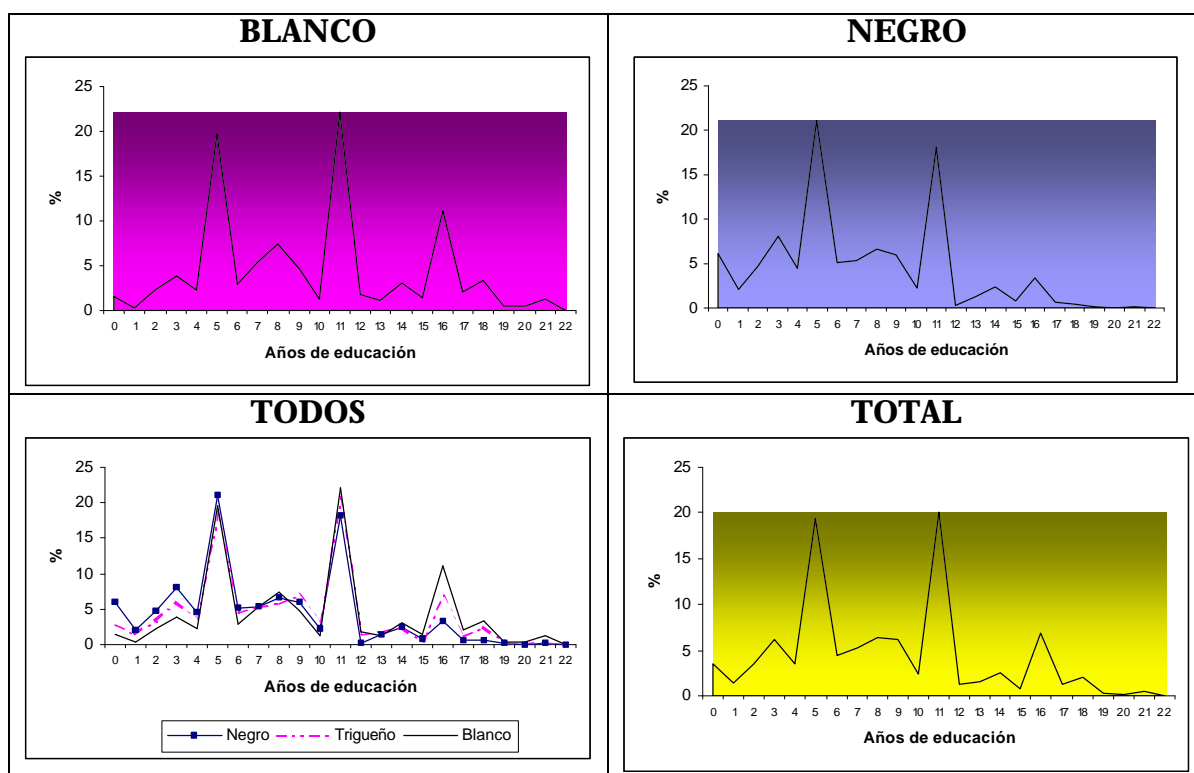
BLANCO

25
20
15
10
5
0
%
0 1 2 3 4 5 6 7 8 9 10 11 12 13 14 15 16 17 18 19 20 21 22
Años de educación

NEGRO

25
20
15
10
5
0
%
0 1 2 3 4 5 6 7 8 9 10 11 12 13 14 15 16 17 18 19 20 21 22
Años de educación

TODOS

25
20
15
10
5
0
%
0 1 2 3 4 5 6 7 8 9 10 11 12 13 14 15 16 17 18 19 20 21 22
Años de educación
Negro Trigueño Blanco

TOTAL

25
20
15
10
5
0
%
0 1 2 3 4 5 6 7 8 9 10 11 12 13 14 15 16 17 18 19 20 21 22
Años de educación